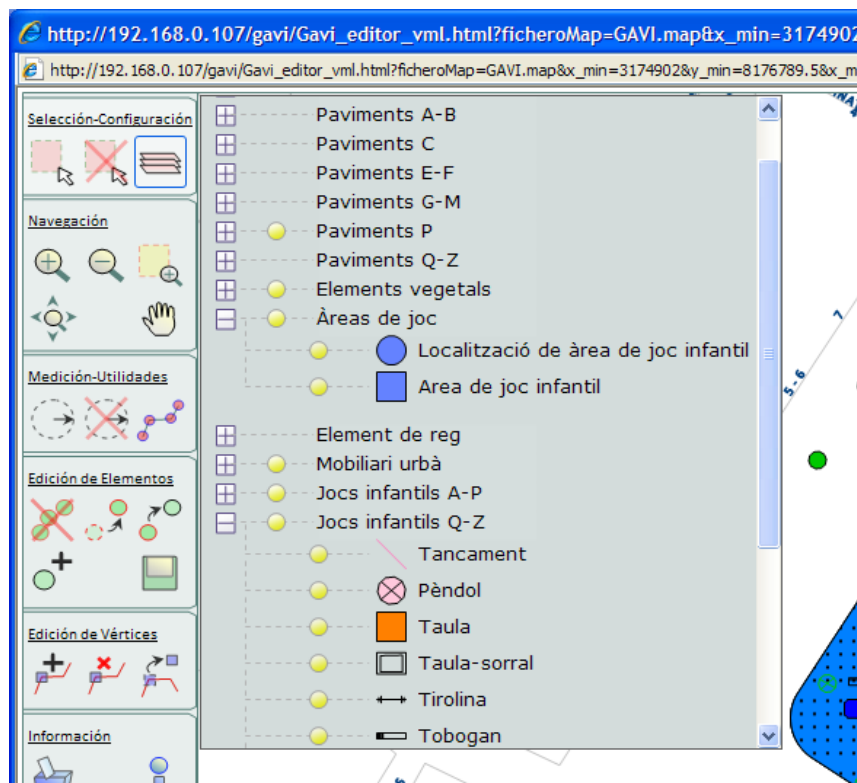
http://192.168.0.107/gavi/Gavi_editor_vml.html?ficheroMap=GAVI.map&x_min=3174902

http://192.168.0.107/gavi/Gavi_editor_vml.html?ficheroMap=GAVI.map&x_min=3174902&y_min=8176789.5&x_m

Selección-Configuración

Navegación

Medición-Utilidades

Edición de Elementos

Edición de Vértices

Información

Paviments A-B
Paviments C
Paviments E-F
Paviments G-M
Paviments P
Paviments Q-Z
Elements vegetals
Àreas de joc
Localització de àrea de joc infantil
Area de joc infantil
Element de reg
Mobiliari urbà
Jocs infantils A-P
Jocs infantils Q-Z
Tancament
Pèndol
Taula
Taula-sorral
Tirolina
Tobogan

7
5-6